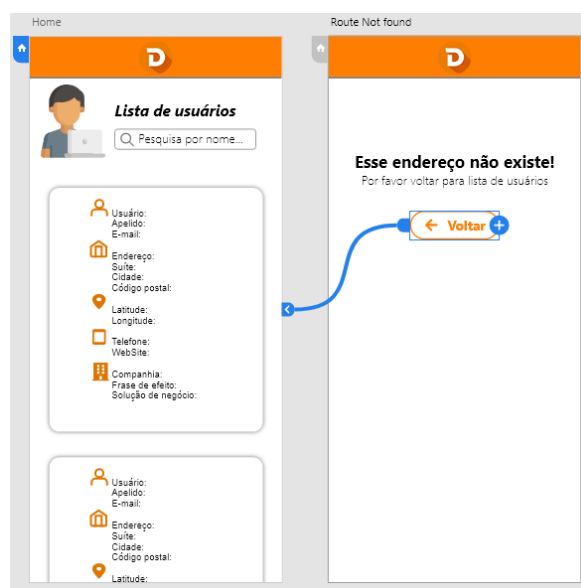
Home

D

Lista de usuários

Pesquisa por nome...

Usuário:
Apelido:
E-mail:

Endereço:
Suíte:
Cidade:
Código postal:

Latitude:
Longitude:

Telefone:
WebSite:

Companhia:
Frase de efeito:
Solução de negócio:

Usuário:
Apelido:
E-mail:

Endereço:
Suíte:
Cidade:
Código postal:

Latitude:

Route Not found

D

Esse endereço não existe!
Por favor voltar para lista de usuários

Voltar